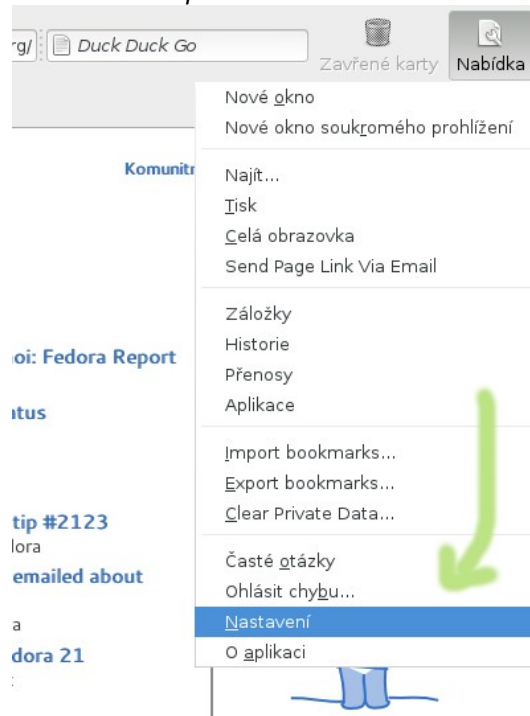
rg/ Duck Duck Go
Zavřené karty
Nabídka

Komunit

oi: Fedora Report

atus

tip #2123
lora
emailed about

a
dora 21

Nové okno
Nové okno soukromého prohlížení

Najít...
Tisk
Celá obrazovka
Send Page Link Via Email

Záložky
Historie
Přenosy
Aplikace

Import bookmarks...
Export bookmarks...
Clear Private Data...

Časté otázky
Ohlásit chybu...
Nastavení
O aplikaci